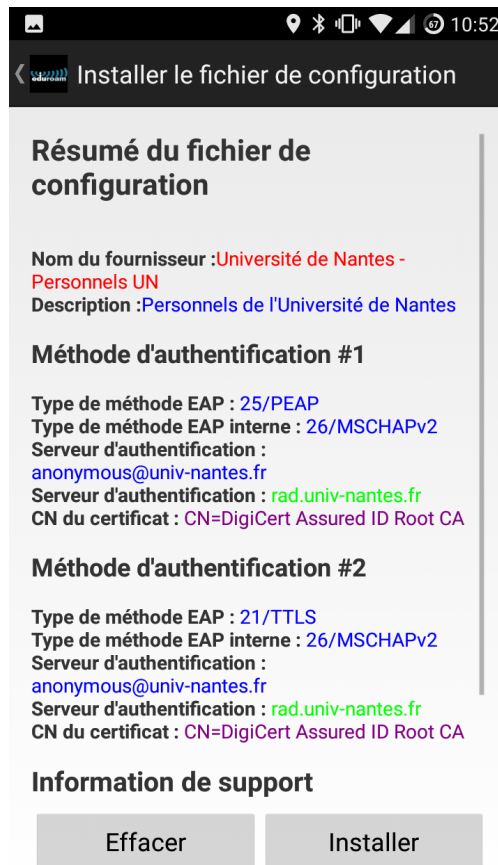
67 10:52

eduroam Installer le fichier de configuration

Résumé du fichier de configuration

Nom du fournisseur :Université de Nantes - Personnels UN
Description :Personnels de l'Université de Nantes

Méthode d'authentification #1

Type de méthode EAP : 25/PEAP
Type de méthode EAP interne : 26/MSCHAPv2
Serveur d'authentification : anonymous@univ-nantes.fr
Serveur d'authentification : rad.univ-nantes.fr
CN du certificat : CN=DigiCert Assured ID Root CA

Méthode d'authentification #2

Type de méthode EAP : 21/TTLS
Type de méthode EAP interne : 26/MSCHAPv2
Serveur d'authentification : anonymous@univ-nantes.fr
Serveur d'authentification : rad.univ-nantes.fr
CN du certificat : CN=DigiCert Assured ID Root CA

Information de support

Effacer
Installer